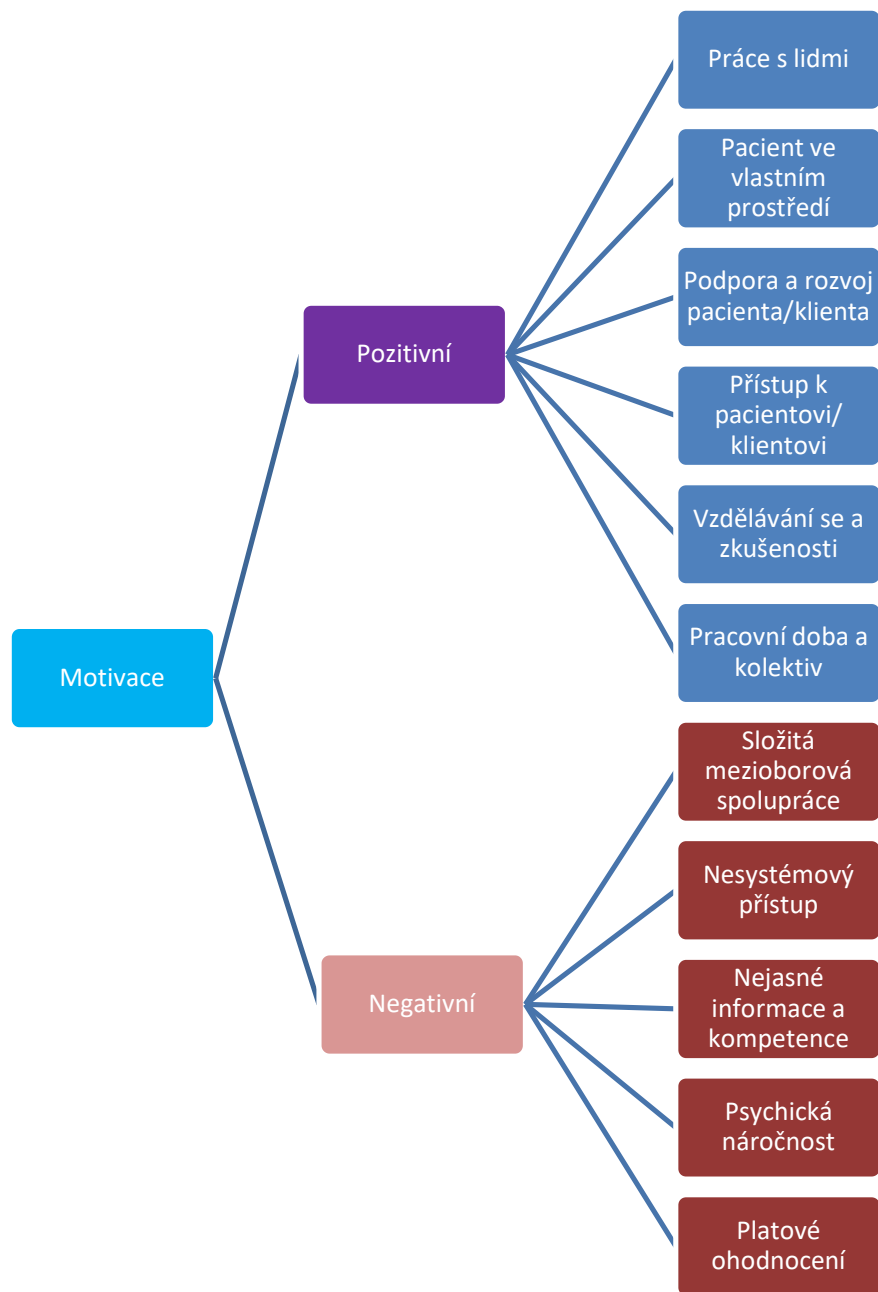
Motivace

Pozitivní

Práce s lidmi

Pacient ve vlastním prostředí

Podpora a rozvoj pacienta/klienta

Přístup k pacientovi/ klientovi

Vzdělávání se a zkušenosti

Pracovní doba a kolektiv

Negativní

Složitá mezioborová spolupráce

Nesystémový přístup

Nejasné informace a kompetence

Psychická náročnost

Platové ohodnocení